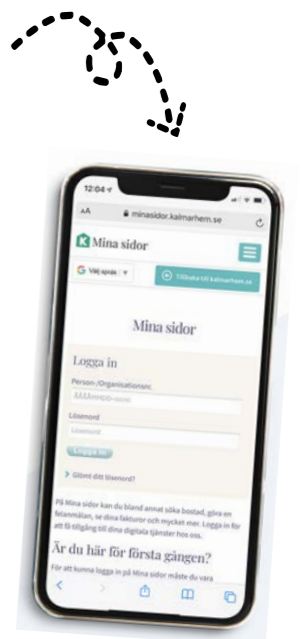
12:04

AA minasidor.kalmarhem.se

K Mina sidor

G Välj språk ▼

Tillbaka till kalmarhem.se

Mina sidor

Logga in

Person-/Organisationsnr.

ÅÅÅÅMMDD-xxxx

Lösenord

Lösenord

Logga in

> Glömt ditt lösenord?

På Mina sidor kan du bland annat söka bostad, göra en felanmälan, se dina fakturor och mycket mer. Logga in för att få tillgång till dina digitala tjänster hos oss.

Är du här för första gången?

För att kunna logga in på Mina sidor måste du vara